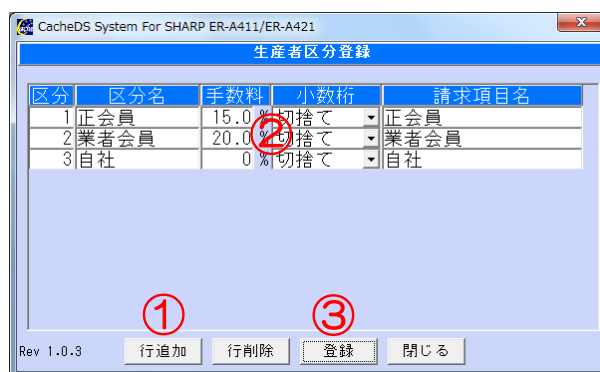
CacheDS System For SHARP ER-A411/ER-A421

生産者区分登録

| 区分 | 区分名 | 手数料 | | 小数桁 | 請求項目名 |
|---|---|---|---|---|---|
| 1 | 正会員 | 15.0 | % | 切捨て | 正会員 |
| 2 | 業者会員 | 20.0 | % | 切捨て | 業者会員 |
| 3 | 自社 | 0 | % | 切捨て | 自社 |

②

①　③

Rev 1.0.3

行追加　行削除　登録　閉じる